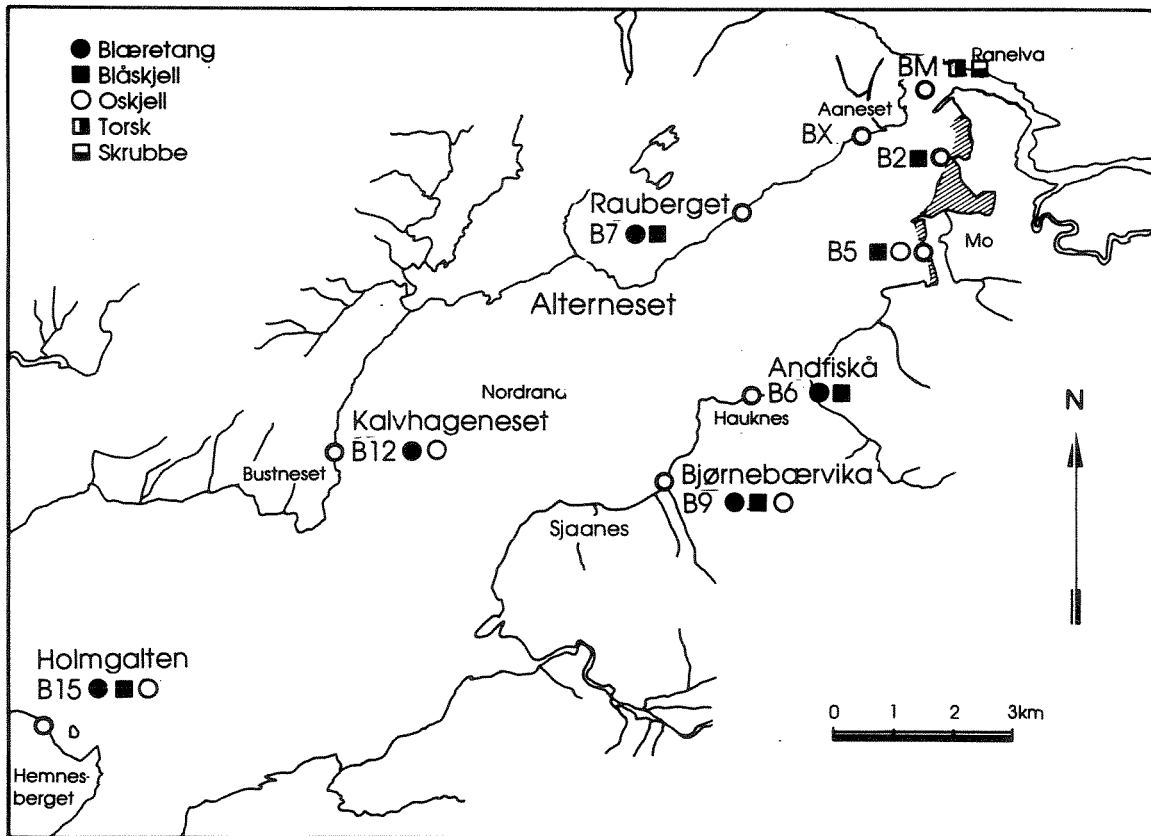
● Blæretang
■ Blåskjell
○ Oskjell
Torsk
Skrubbe

BM
Ranelva
Aaneset
BX
B2
Rauberget
B7
B5
Mo
Alterneset
Andfiskå
B6
Nordranu
Haukness
N
Kalvhageneset
B12
Bustneset
Bjørnebærvika
B9
Sjaanes
Holmgalten
B15
Hemnesberget
0 1 2 3km